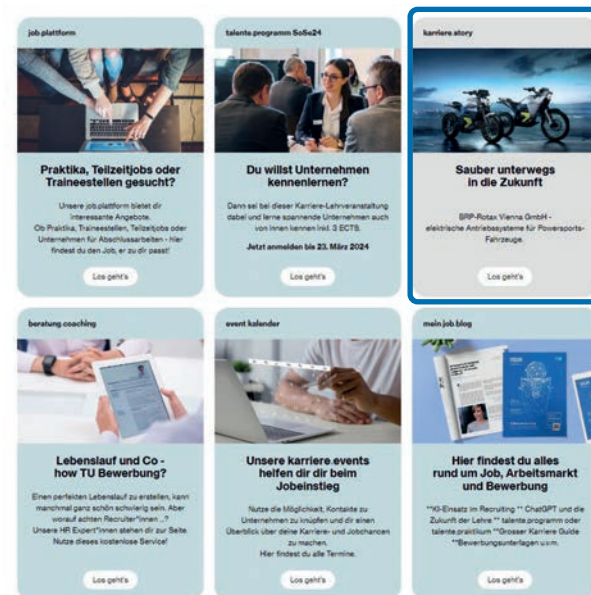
job.plattform

Praktika, Teilzeitjobs oder Traineestellen gesucht?

Unsere job.plattform bietet dir interessante Angebote. Ob Praktika, Traineestellen, Teilzeitjobs oder Unternehmen für Abschlussarbeiten - hier findest du den Job, er zu dir passt!

Los geht's

talente.programm SoSe24

Du willst Unternehmen kennenlernen?

Dann sei bei dieser Karriere-Lehrveranstaltung dabei und lerne spannende Unternehmen auch von innen kennen inkl. 3 ECTS.

Jetzt anmelden bis 23. März 2024

Los geht's

karriere.story

Sauber unterwegs in die Zukunft

BRP-Rotax Vienna GmbH - elektrische Antriebssysteme für Powersports-Fahrzeuge.

Los geht's

beratung.coaching

Lebenslauf und Co - how TU Bewerbung?

Einen perfekten Lebenslauf zu erstellen, kann manchmal ganz schön schwierig sein. Aber worauf achten Recruiter*innen ...? Unsere HR Expert*innen stehen dir zur Seite. Nutze dieses kostenlose Service!

Los geht's

event.kalender

Unsere karriere events helfen dir beim Jobeinstieg

Nutze die Möglichkeit, Kontakte zu Unternehmen zu knüpfen und dir einen Überblick über deine Karriere- und Jobchancen zu machen. Hier findest du alle Termine.

Los geht's

mein.job.blog

Hier findest du alles rund um Job, Arbeitsmarkt und Bewerbung

**KI-Einsatz im Recruiting ** ChatGPT und die Zukunft der Lehre ** talente.programm oder talente.praktikum **Grosser Karriere Guide **Bewerbungsunterlagen u.v.m.

Los geht's